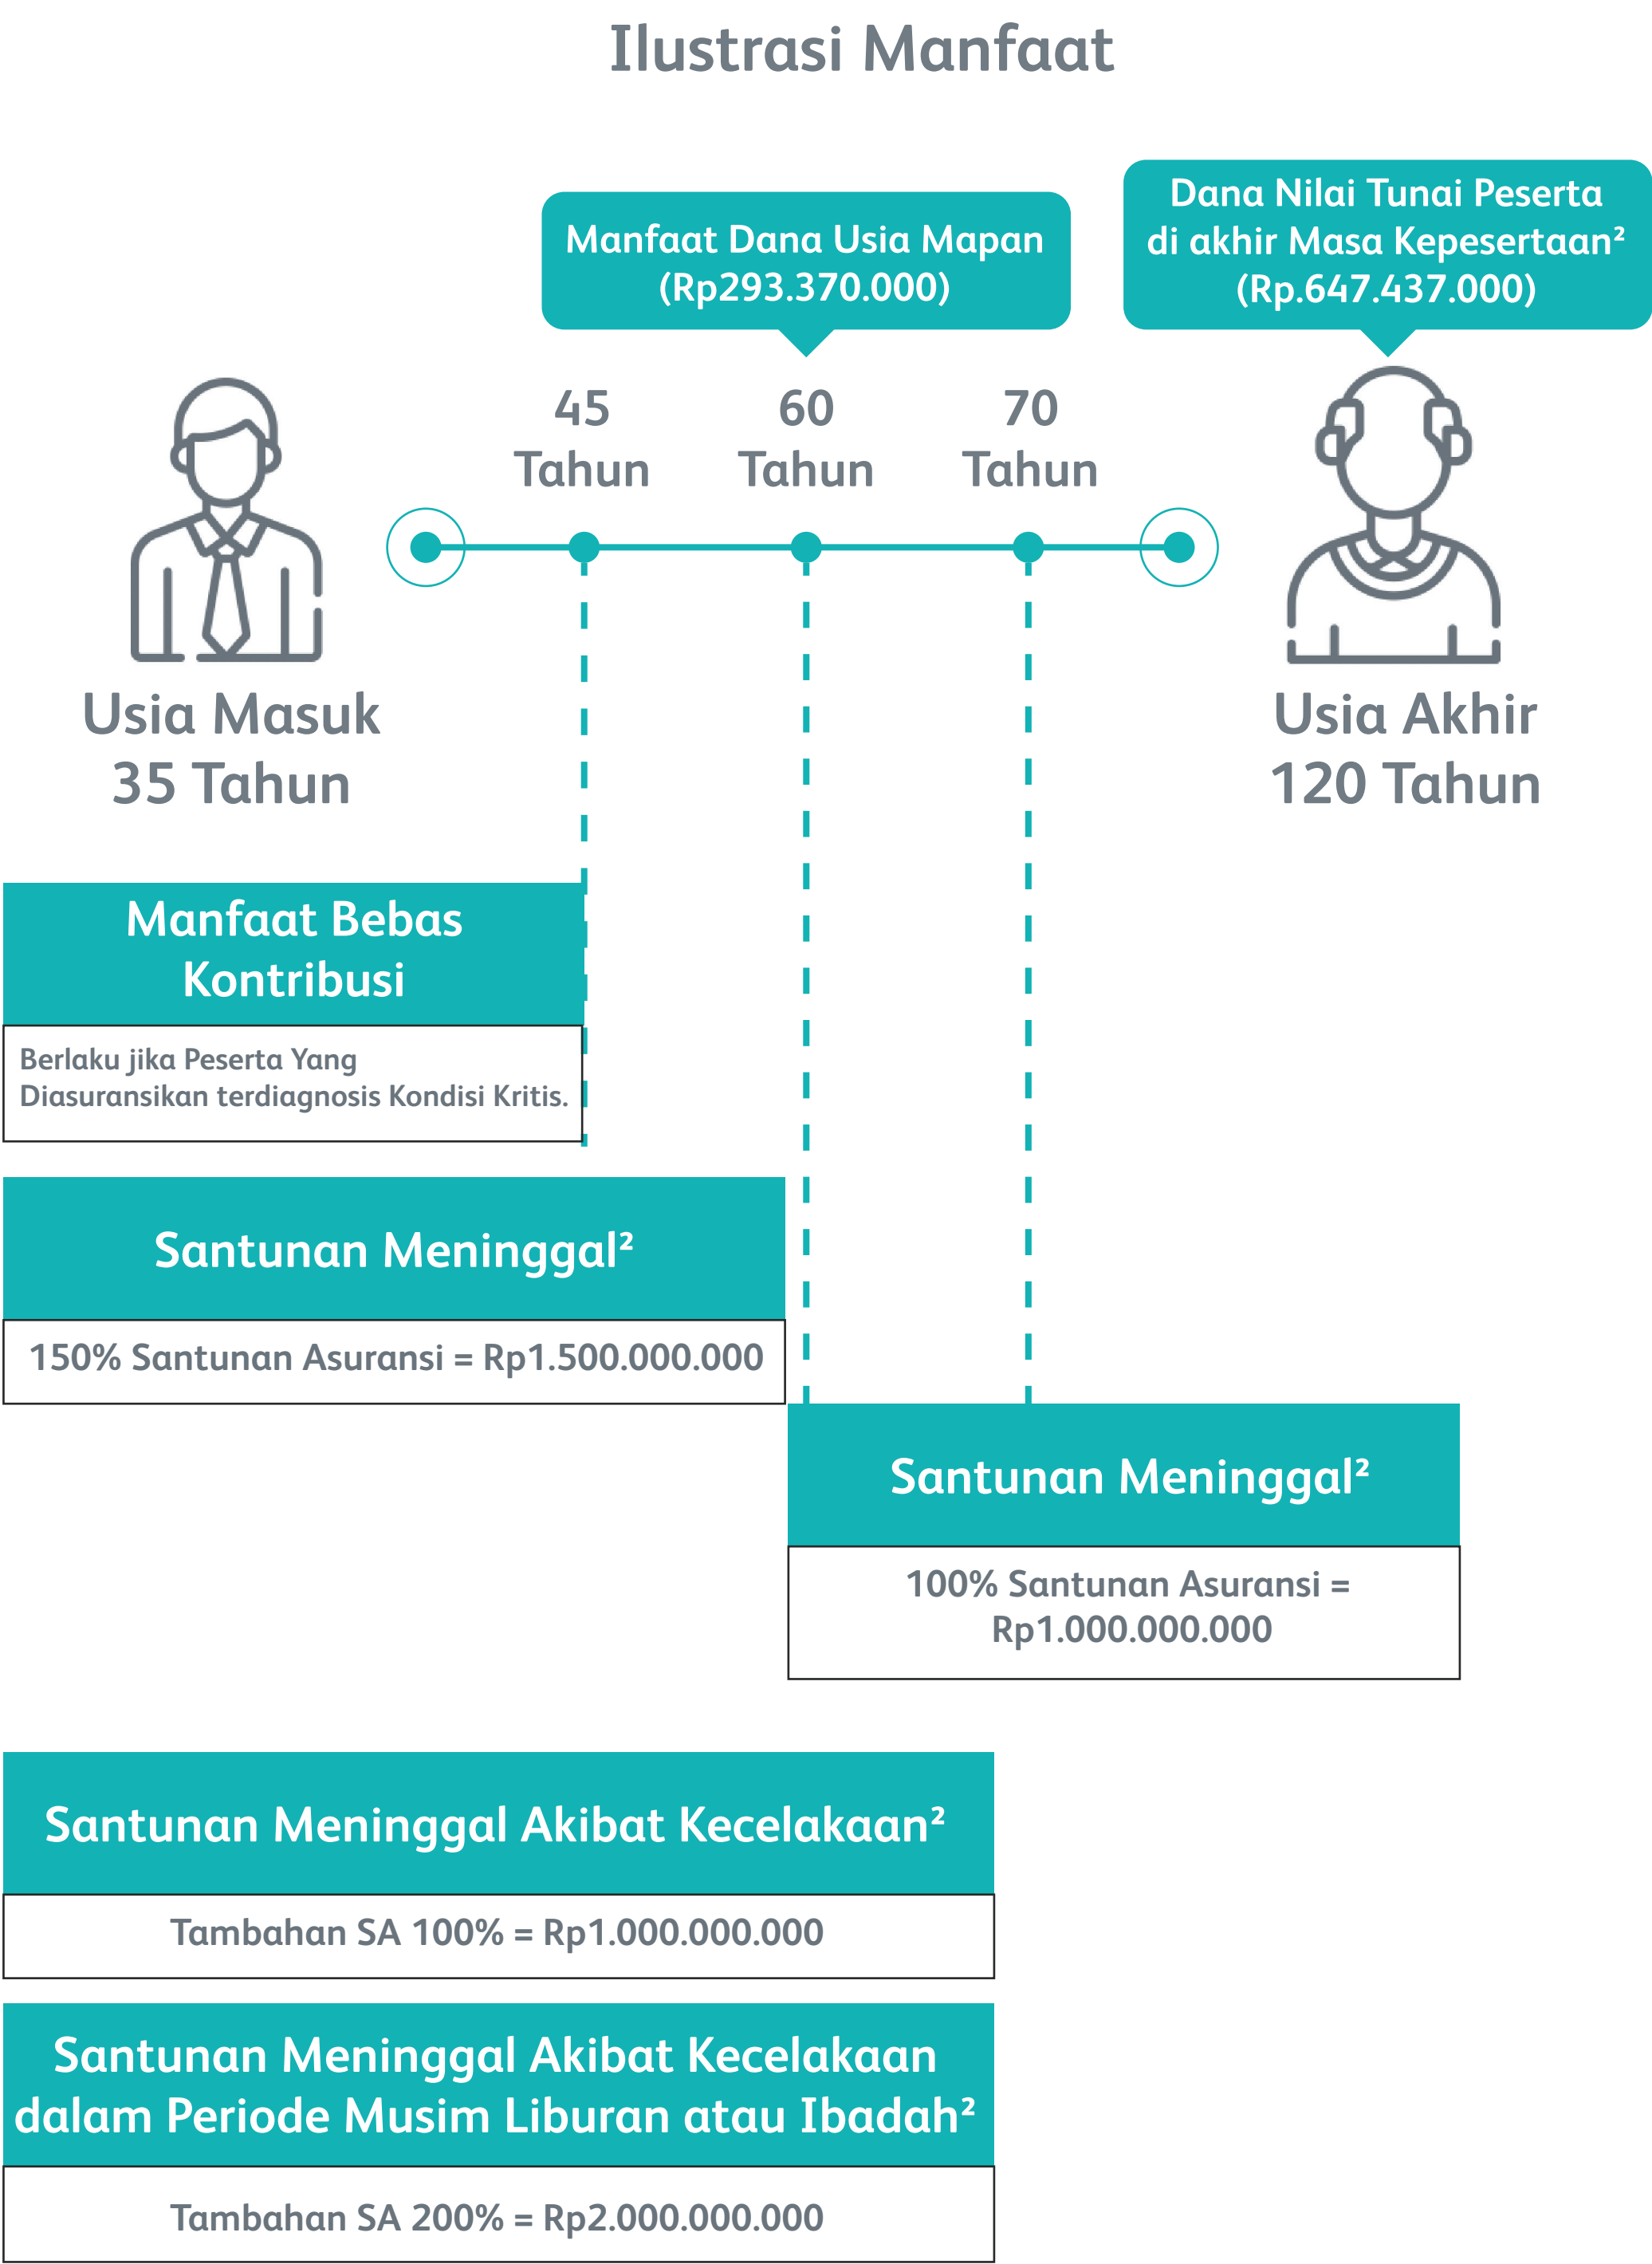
Ilustrasi Manfaat

Manfaat Dana Usia Mapan (Rp293.370.000)

Dana Nilai Tunai Peserta di akhir Masa Kepesertaan² (Rp.647.437.000)

45 Tahun

60 Tahun

70 Tahun

Usia Masuk 35 Tahun

Usia Akhir 120 Tahun

Manfaat Bebas Kontribusi

Berlaku jika Peserta Yang Diasuransikan terdiagnosis Kondisi Kritis.

Santunan Meninggal²

150% Santunan Asuransi = Rp1.500.000.000

Santunan Meninggal²

100% Santunan Asuransi = Rp1.000.000.000

Santunan Meninggal Akibat Kecelakaan²

Tambahan SA 100% = Rp1.000.000.000

Santunan Meninggal Akibat Kecelakaan dalam Periode Musim Liburan atau Ibadah²

Tambahan SA 200% = Rp2.000.000.000